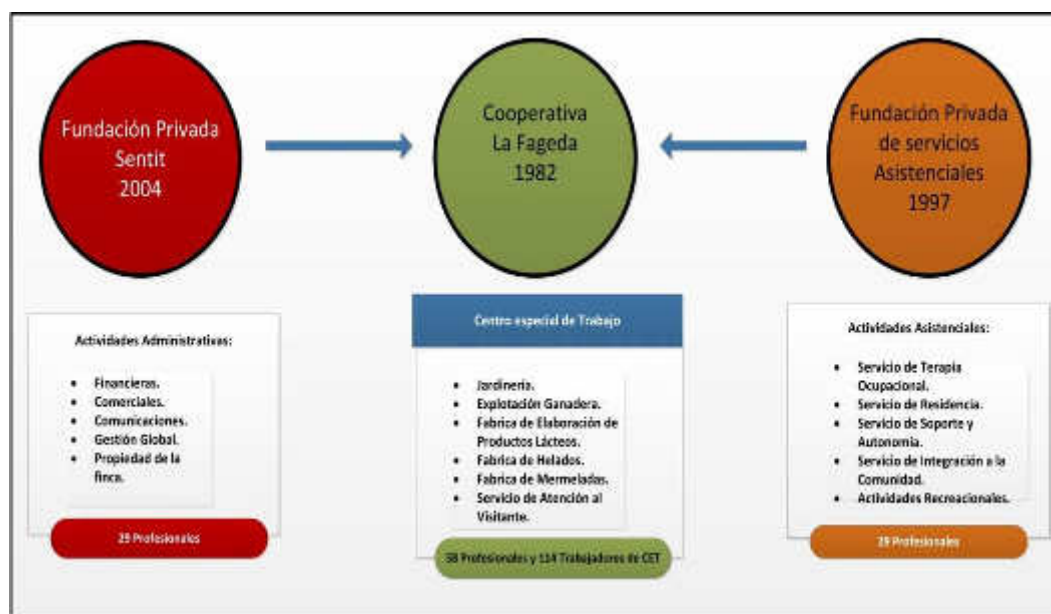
Fundación Privada Sentit 2004

Cooperativa La Fageda 1982

Fundación Privada de servicios Asistenciales 1997

Actividades Administrativas:

- Financieras.
- Comerciales.
- Comunicaciones.
- Gestión Global.
- Propiedad de la finca.

29 Profesionales

Centro especial de Trabajo

- Jardineria.
- Explotación Ganadera.
- Fabrica de Elaboración de Productos Lácteos.
- Fabrica de Helados.
- Fabrica de Mermeladas.
- Servicio de Atención al Visitante.

58 Profesionales y 114 Trabajadores de CET

Actividades Asistenciales:

- Servicio de Terapia Ocupacional.
- Servicio de Residencia.
- Servicio de Soporte y Autonomia.
- Servicio de Integración a la Comunidad.
- Actividades Recreacionales.

29 Profesionales